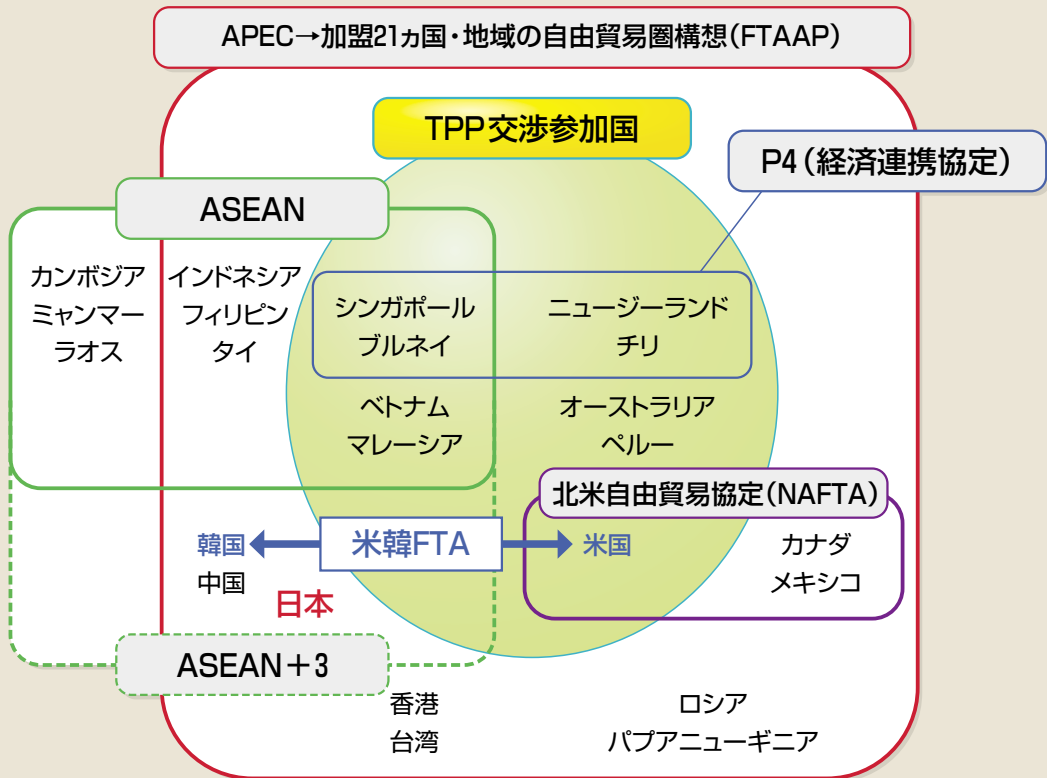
APEC→加盟21ヵ国・地域の自由貿易圏構想(FTAAP)

TPP交渉参加国

P4(経済連携協定)

ASEAN

カンボジア
ミャンマー
ラオス

インドネシア
フィリピン
タイ

シンガポール
ブルネイ

ニュージーランド
チリ

ベトナム
マレーシア

オーストラリア
ペルー

北米自由貿易協定(NAFTA)

韓国

米韓FTA

米国

カナダ
メキシコ

中国

日本

ASEAN＋3

香港
台湾

ロシア
パプアニューギニア